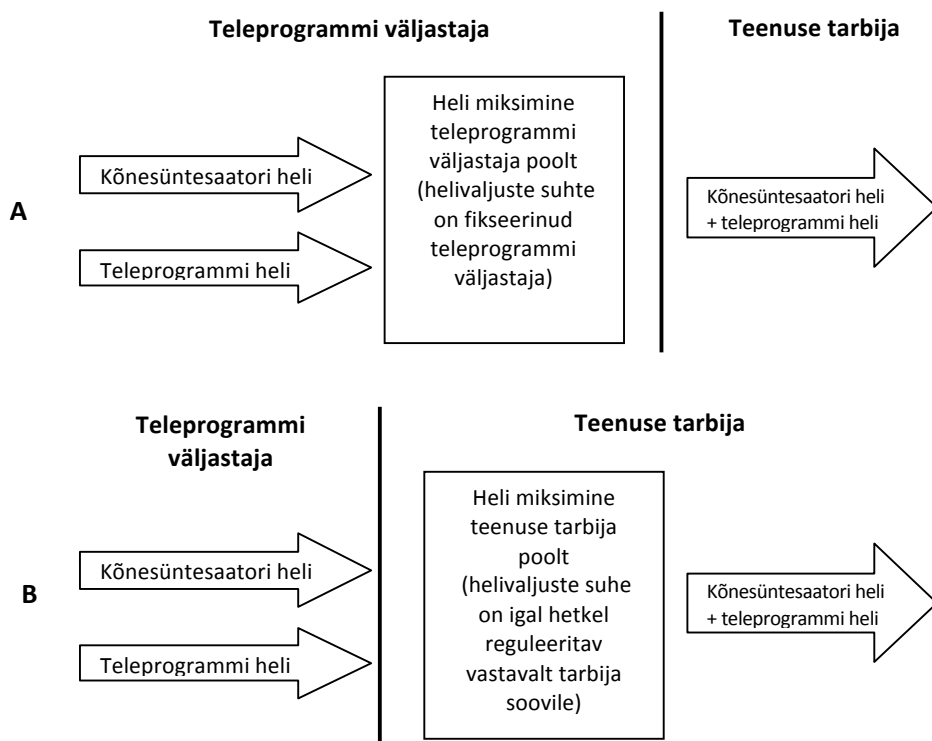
Teleprogrammi väljastaja

Teenuse tarbija

A

Kõnesüntesaatori heli

Teleprogrammi heli

Heli miksimine teleprogrammi väljastaja poolt (helivaljuste suhte on fikseerinud teleprogrammi väljastaja)

Kõnesüntesaatori heli + teleprogrammi heli

Teleprogrammi väljastaja

Teenuse tarbija

B

Kõnesüntesaatori heli

Teleprogrammi heli

Heli miksimine teenuse tarbija poolt (helivaljuste suhe on igal hetkel reguleeritav vastavalt tarbija soovile)

Kõnesüntesaatori heli + teleprogrammi heli